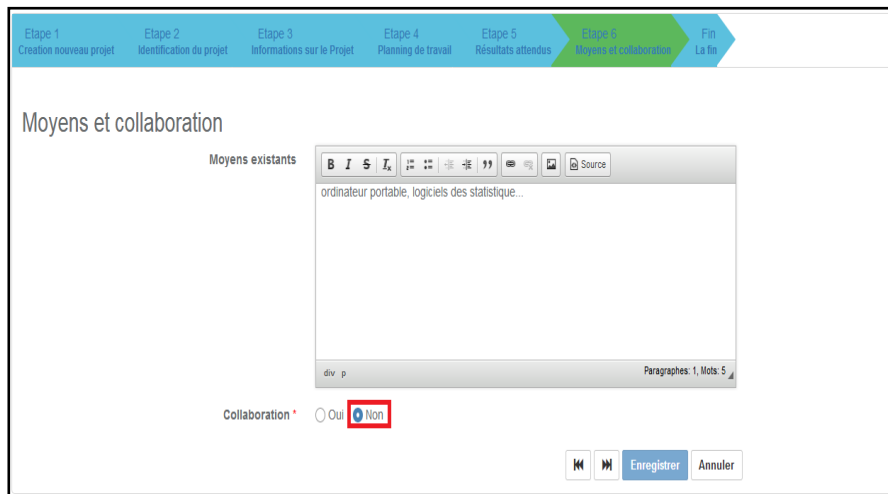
Etape 1
Creation nouveau projet

Etape 2
Identification du projet

Etape 3
Informations sur le Projet

Etape 4
Planning de travail

Etape 5
Résultats attendus

Etape 6
Moyens et collaboration

Fin
La fin

Moyens et collaboration

Moyens existants

B I S $I_x$ 99 Source

ordinateur portable, logiciels des statistique...

div p

Paragraphes: 1, Mots: 5

Collaboration * Oui Non

Enregistrer Annuler